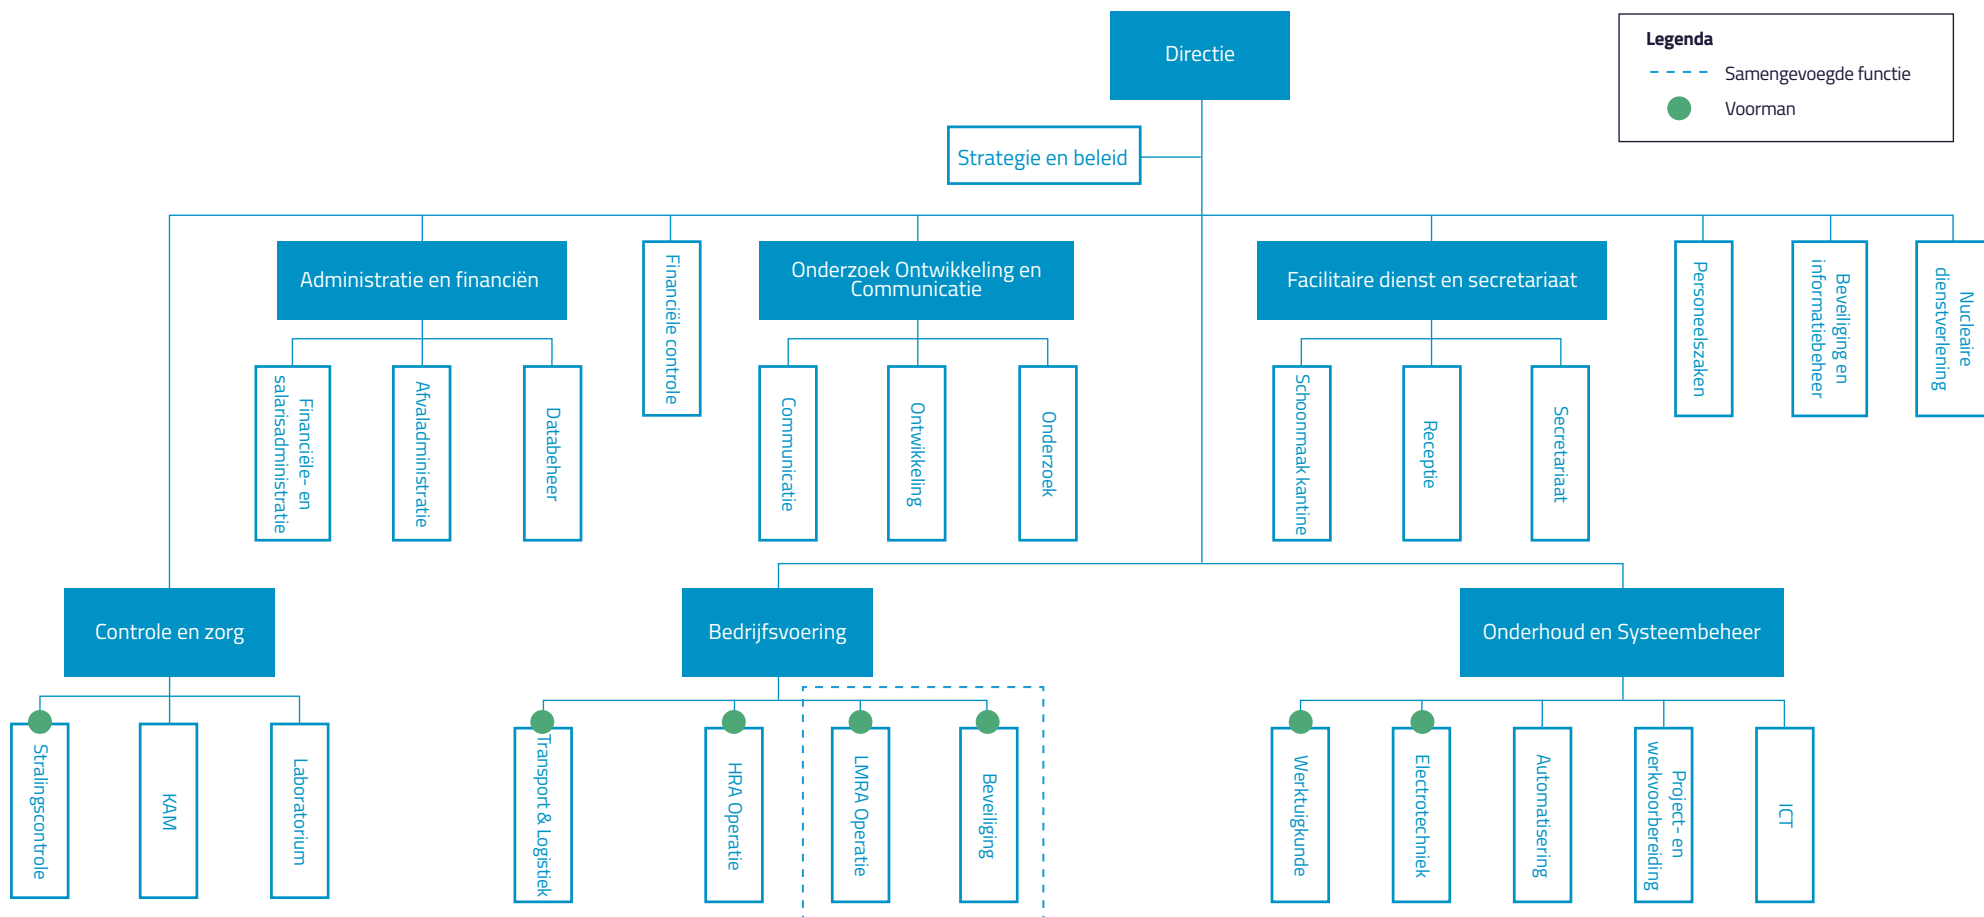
Directie

Legenda
Samengevoegde functie
Voorman

Strategie en beleid

Administratie en financiën

Financiële controle

Onderzoek Ontwikkeling en Communicatie

Facilitaire dienst en secretariaat

Personeelszaken

Beveiliging en informatiebeheer

Nucleaire dienstverlening

Financiële- en salarisadministratie

Afvaladministratie

Databeheer

Communicatie

Ontwikkeling

Onderzoek

Schoonmaak kantine

Receptie

Secretariaat

Controle en zorg

Bedrijfsvoering

Onderhoud en Systeembeheer

Stralingscontrole

KAM

Laboratorium

Transport & Logistiek

HRA Operatie

LMRA Operatie

Beveiliging

Werktuigkunde

Electrotechniek

Automatisering

Project- en werkvoorbereiding

ICT